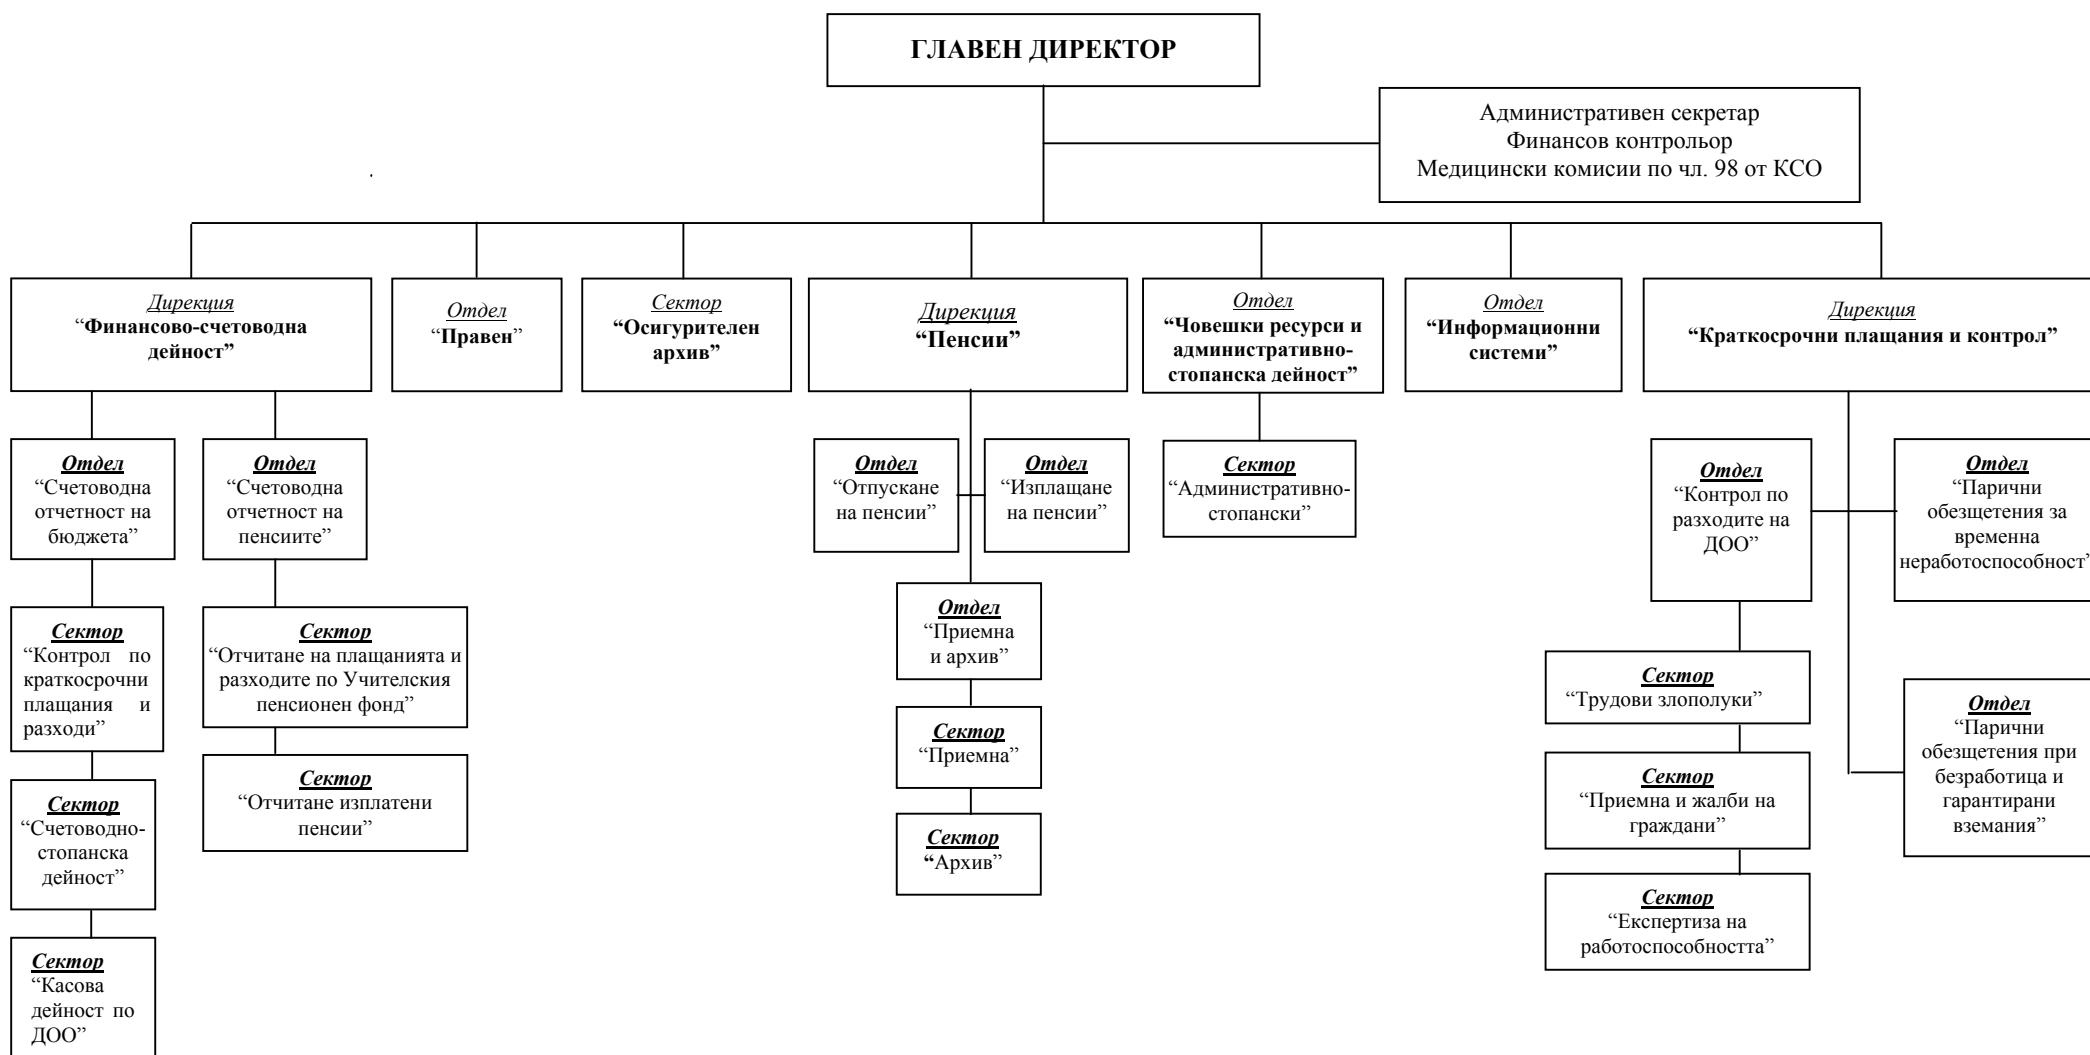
ГЛАВЕН ДИРЕКТОР

Административен секретар
Финансов контрольор
Медицински комисии по чл. 98 от КСО

.

Дирекция
"Финансово-счетоводна дейност"

Отдел
"Правен"

Сектор
"Осигурителен архив"

Дирекция
"Пенсии"

Отдел
"Човешки ресурси и административно-стопанска дейност"

Отдел
"Информационни системи"

Дирекция
"Краткосрочни плащания и контрол"

Отдел
"Счетоводна отчетност на бюджета"

Отдел
"Счетоводна отчетност на пенсиите"

Сектор
"Контрол по краткосрочни плащания и разходи"

Сектор
"Отчитане на плащанията и разходите по Учителския пенсионен фонд"

Сектор
"Счетоводно-стопанска дейност"

Сектор
"Отчитане изплатени пенсии"

Сектор
"Касова дейност по ДОО"

Отдел
"Отпускане на пенсии"

Отдел
"Изплащане на пенсии"

Отдел
"Приемна и архив"

Сектор
"Приемна"

Сектор
"Архив"

Сектор
"Административно-стопански"

Отдел
"Контрол по разходите на ДОО"

Отдел
"Парични обезщетения за временна неработоспособност"

Сектор
"Трудови злополуки"

Сектор
"Приемна и жалби на граждани"

Сектор
"Експертиза на работоспособността"

Отдел
"Парични обезщетения при безработица и гарантирани вземания"